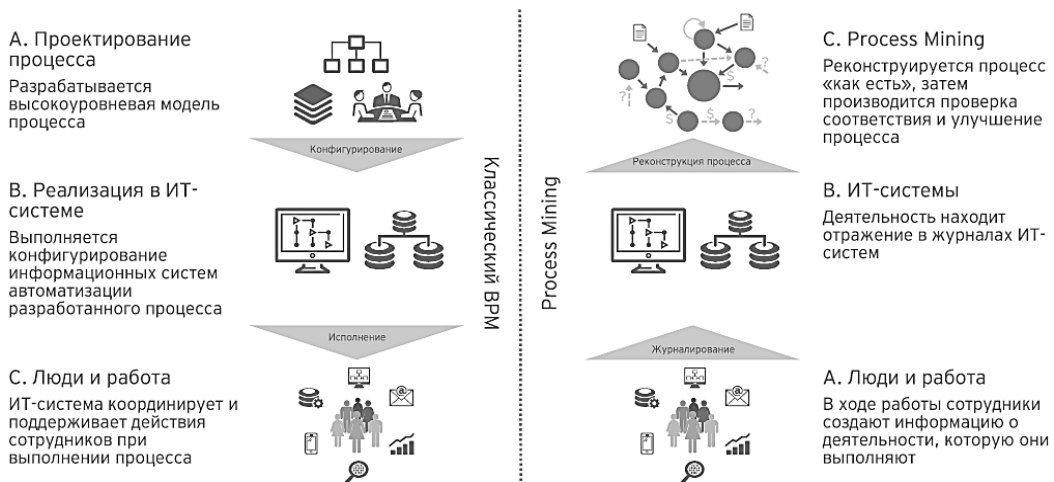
A. Проектирование процесса

Разрабатывается высокоуровневая модель процесса

Конфигурирование

B. Реализация в ИТ-системе

Выполняется конфигурирование информационных систем автоматизации разработанного процесса

Исполнение

C. Люди и работа

ИТ-система координирует и поддерживает действия сотрудников при выполнении процесса

Классический BPM

Process Mining

C. Process Mining

Реконструируется процесс «как есть», затем производится проверка соответствия и улучшение процесса

Реконструкция процесса

B. ИТ-системы

Деятельность находит отражение в журналах ИТ-систем

Журналирование

A. Люди и работа

В ходе работы сотрудники создают информацию о деятельности, которую они выполняют